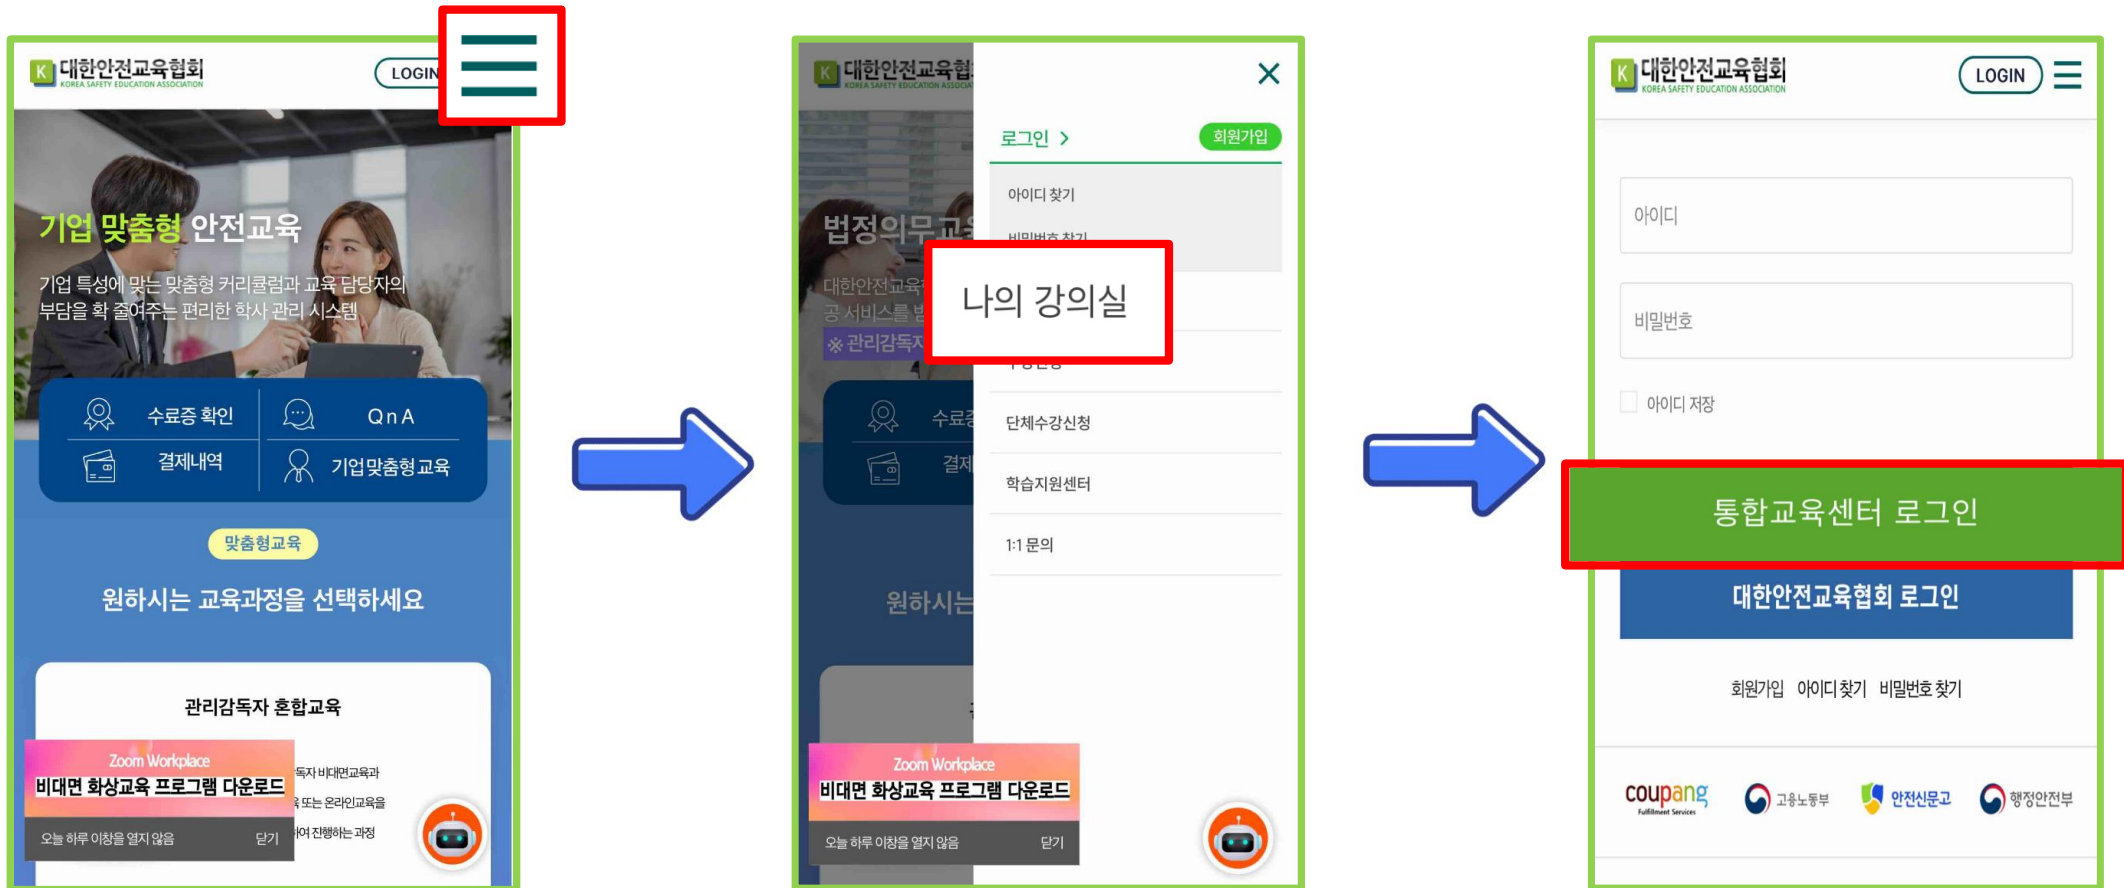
K 대한안전교육협회
KOREA SAFETY EDUCATION ASSOCIATION
LOGIN

기업 맞춤형 안전교육

기업 특성에 맞는 맞춤형 커리큘럼과 교육 담당자의 부담을 확 줄여주는 편리한 학사 관리 시스템

수료증 확인
QnA
결제내역
기업맞춤형교육

맞춤형교육

원하시는 교육과정을 선택하세요

관리감독자 혼합교육

Zoom Workplace
비대면 화상교육 프로그램 다운로드
오늘 하루 이창을 열지 않음
닫기

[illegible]독자 비대면교육과
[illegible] 또는 온라인교육을
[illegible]여 진행하는 과정

K 대한안전교육협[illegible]
KOREA SAFETY EDUCATION ASSOC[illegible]

법정의무교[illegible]
대한안전교육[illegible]
공 서비스를 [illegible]
※ 관리감독자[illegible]

로그인 >
회원가입
아이디 찾기
비밀번호 찾기
나의 강의실
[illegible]
단체수강신청
학습지원센터
1:1 문의

수료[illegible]
결제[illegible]

원하시는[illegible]

Zoom Workplace
비대면 화상교육 프로그램 다운로드
오늘 하루 이창을 열지 않음
닫기

K 대한안전교육협회
KOREA SAFETY EDUCATION ASSOCIATION
LOGIN

아이디
비밀번호
아이디 저장

통합교육센터 로그인
대한안전교육협회 로그인

회원가입 아이디찾기 비밀번호 찾기

coupang
Fulfillment Services
고용노동부
안전신문고
행정안전부